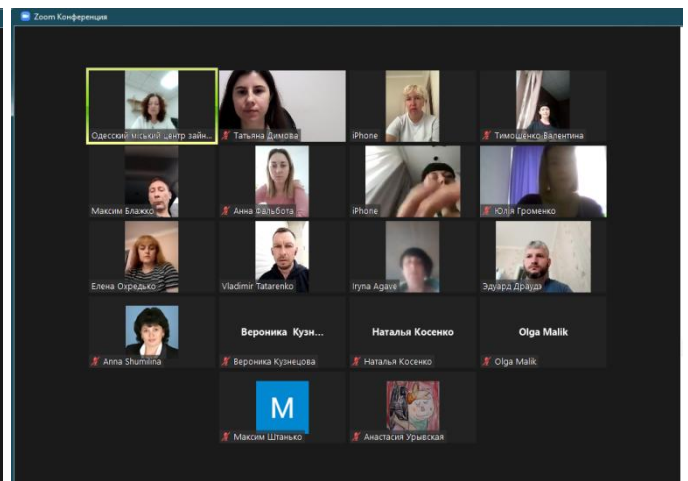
Zoom Конференция

Одеський міський центр зайн...
Татьяна Димова
iPhone
Тимошенко Валентина
Максим Блажко
Анна Фальбота
iPhone
Юля Громенко
Елена Охредько
Vladimir Tatarenko
Iryna Agave
Эдуард Драуд...
Anna Shumilina
Вероника Кузн...
Вероника Кузнецова
Наталья Косенко
Наталья Косенко
Olga Malik
Olga Malik
M
Максим Штанько
Анастасия Урывская